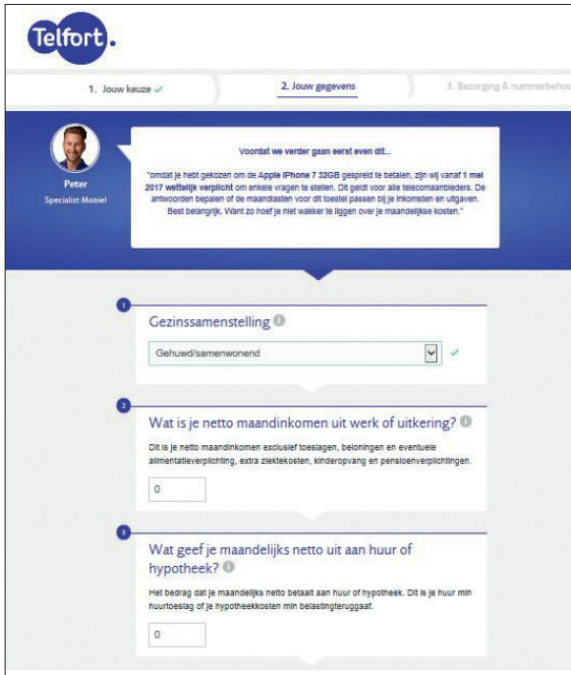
Telfort.

1. Jouw keuze ✓

2. Jouw gegevens

3. Bezorging & nummerbehou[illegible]

Peter
Specialist Mobiel

Voordat we verder gaan eerst even dit...

"omdat je hebt gekozen om de Apple iPhone 7 32GB gespreid te betalen, zijn wij vanaf 1 mei 2017 wettelijk verplicht om enkele vragen te stellen. Dit geldt voor alle telecomaanbieders. De antwoorden bepalen of de maandlasten voor dit toestel passen bij je inkomsten en uitgaven. Best belangrijk. Want zo hoef je niet wakker te liggen over je maandelijkse kosten."

1

Gezinssamenstelling

Gehuwd/samenwonend

2

Wat is je netto maandinkomen uit werk of uitkering?

Dit is je netto maandinkomen exclusief toeslagen, beloningen en eventuele alimentatieverplichting, extra ziektekosten, kinderopvang en pensioenverplichtingen.

0

3

Wat geef je maandelijks netto uit aan huur of hypotheek?

Het bedrag dat je maandelijks netto betaalt aan huur of hypotheek. Dit is je huur min huurtoeslag of je hypotheekkosten min belastingteruggaaf.

0